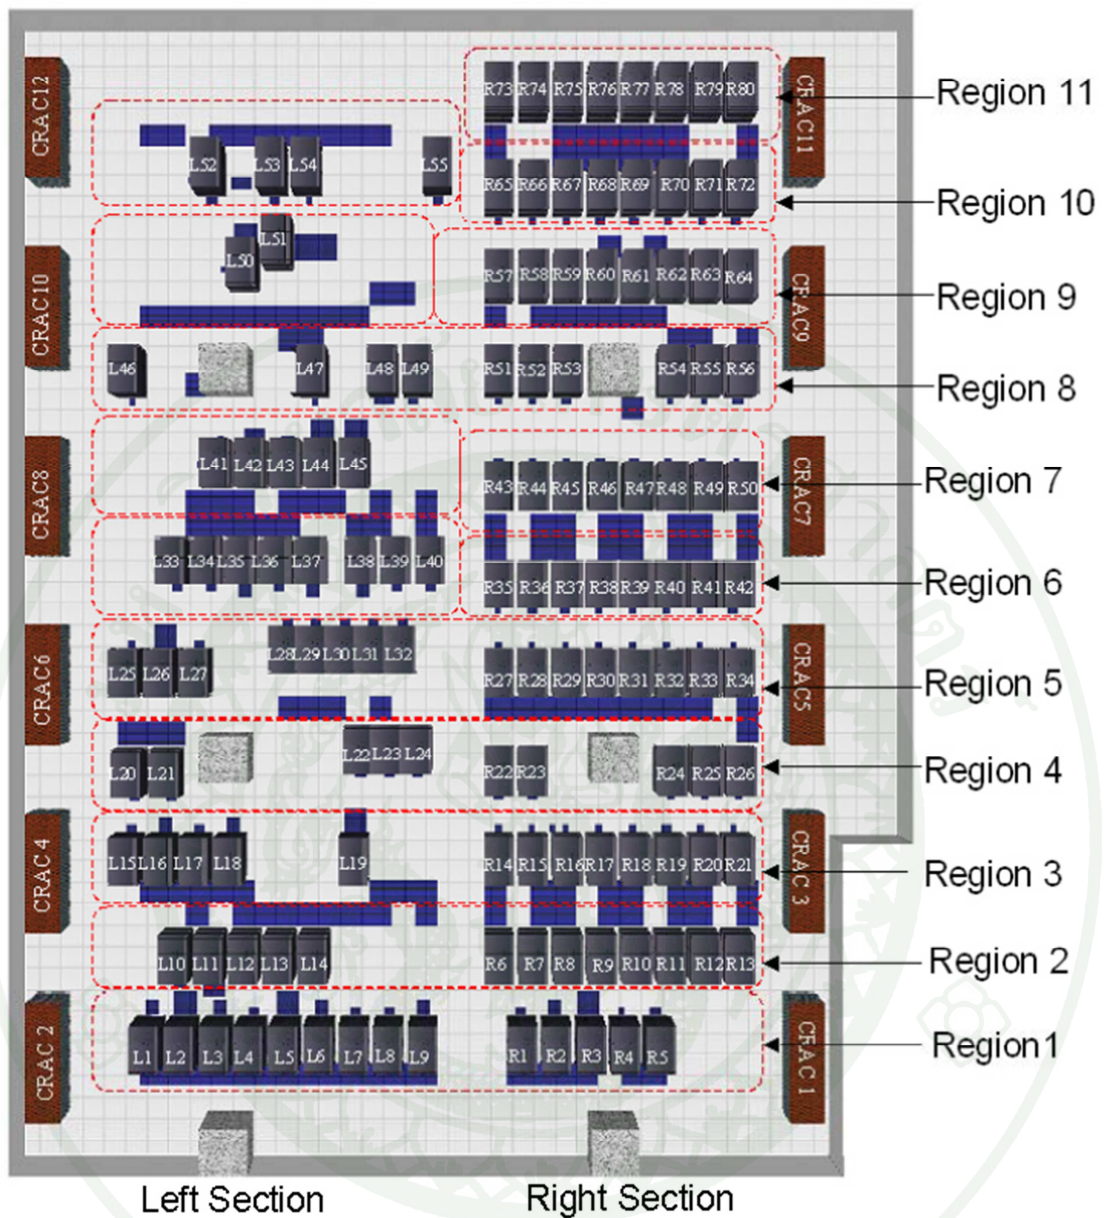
CRAC12
CRAC11
Region 11
R73 R74 R75 R76 R77 R78 R79 R80
L52 L53 L54 L55
R65 R66 R67 R68 R69 R70 R71 R72
Region 10
L51
L50
CRAC10
R57 R58 R59 R60 R61 R62 R63 R64
CRAC9
Region 9
L46 L47 L48 L49
R51 R52 R53 R54 R55 R56
Region 8
CRAC8
L41 L42 L43 L44 L45
R43 R44 R45 R46 R47 R48 R49 R50
CRAC7
Region 7
L33 L34 L35 L36 L37 L38 L39 L40
R35 R36 R37 R38 R39 R40 R41 R42
Region 6
CRAC6
L25 L26 L27
L28 L29 L30 L31 L32
R27 R28 R29 R30 R31 R32 R33 R34
CRAC5
Region 5
L20 L21
L22 L23 L24
R22 R23
R24 R25 R26
Region 4
CRAC4
L15 L16 L17 L18
L19
R14 R15 R16 R17 R18 R19 R20 R21
CRAC3
Region 3
L10 L11 L12 L13 L14
R6 R7 R8 R9 R10 R11 R12 R13
Region 2
CRAC2
L1 L2 L3 L4 L5 L6 L7 L8 L9
R1 R2 R3 R4 R5
CRAC1
Region1
Left Section
Right Section